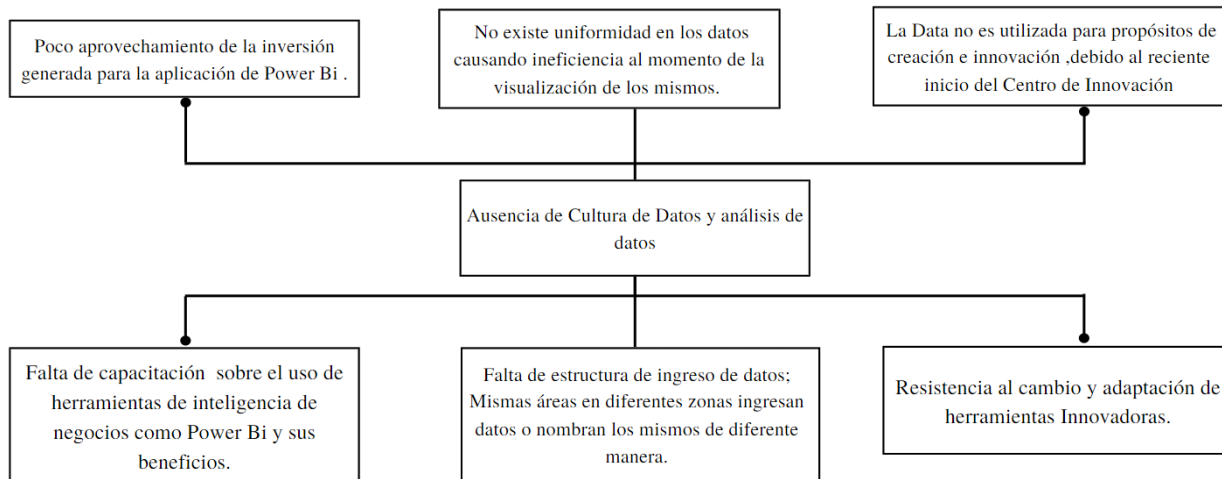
Poco aprovechamiento de la inversión generada para la aplicación de Power Bi .

No existe uniformidad en los datos causando ineficiencia al momento de la visualización de los mismos.

La Data no es utilizada para propósitos de creación e innovación ,debido al reciente inicio del Centro de Innovación

Ausencia de Cultura de Datos y análisis de datos

Falta de capacitación sobre el uso de herramientas de inteligencia de negocios como Power Bi y sus beneficios.

Falta de estructura de ingreso de datos; Mismas áreas en diferentes zonas ingresan datos o nombran los mismos de diferente manera.

Resistencia al cambio y adaptación de herramientas Innovadoras.